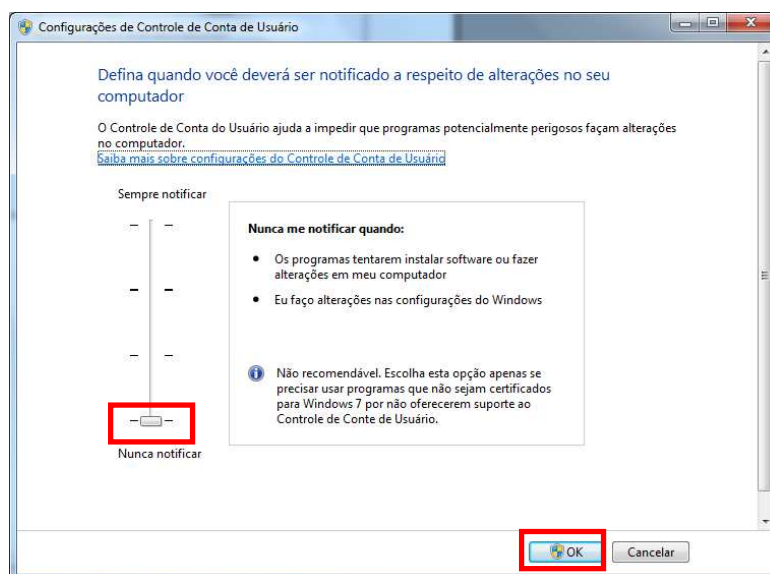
Configurações de Controle de Conta de Usuário

Defina quando você deverá ser notificado a respeito de alterações no seu computador

O Controle de Conta do Usuário ajuda a impedir que programas potencialmente perigosos façam alterações no computador.
Saiba mais sobre configurações do Controle de Conta de Usuário

Sempre notificar

Nunca me notificar quando:

• Os programas tentarem instalar software ou fazer alterações em meu computador

• Eu faço alterações nas configurações do Windows

Não recomendável. Escolha esta opção apenas se precisar usar programas que não sejam certificados para Windows 7 por não oferecerem suporte ao Controle de Conte de Usuário.

Nunca notificar

OK

Cancelar